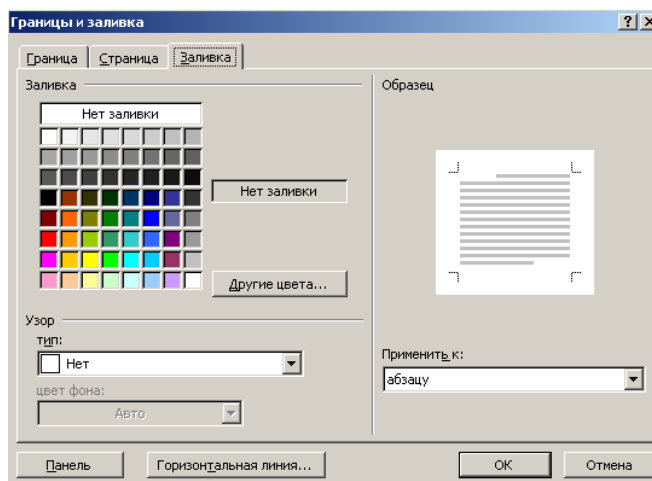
Границы и заливка

? X

Граница | Страница | Заливка

Заливка

Нет заливки

Нет заливки

Другие цвета...

Узор

тип:

Нет

цвет фона:

Авто

Образец

Применить к:

абзацу

Панель

Горизонтальная линия...

ОК

Отмена